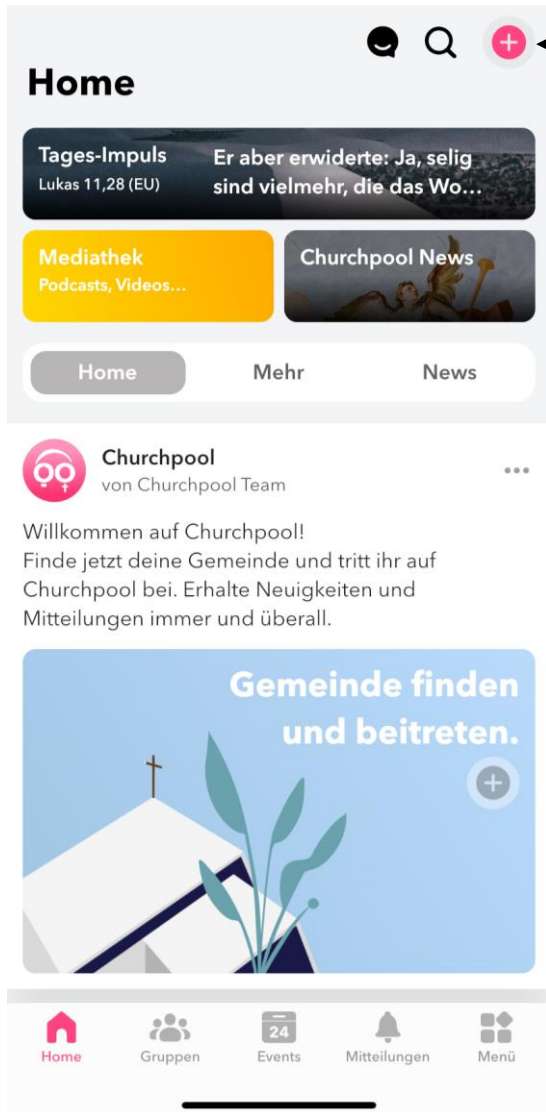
Home

Tages-Impuls
Lukas 11,28 (EU)

Er aber erwiderte: Ja, selig sind vielmehr, die das Wo…

Mediathek
Podcasts, Videos…

Churchpool News

Home Mehr News

Churchpool
von Churchpool Team

Willkommen auf Churchpool!
Finde jetzt deine Gemeinde und tritt ihr auf Churchpool bei. Erhalte Neuigkeiten und Mitteilungen immer und überall.

Gemeinde finden und beitreten.

Home Gruppen 24 Events Mitteilungen Menü